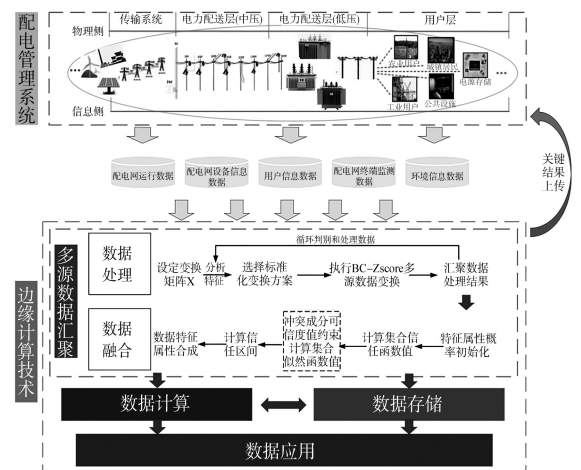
配电管理系统

物理侧

传输系统

电力配送层(中压)

电力配送层(低压)

用户层

商业用户

城镇居民

电源存储

工业用户

公共设施

信息侧

配电网运行数据

配电网设备信息数据

用户信息数据

配电网终端监测数据

环境信息数据

关键结果上传

边缘计算技术

多源数据汇聚

循环判别和处理数据

数据处理

设定变换矩阵X

分析特征

选择标准化变换方案

执行BC-Zscore多源数据变换

汇聚数据处理结果

数据融合

数据特征属性合成

计算信任区间

冲突成分可信度值约束计算集合似然函数值

计算集合信任函数值

特征属性概率初始化

数据计算

数据存储

数据应用